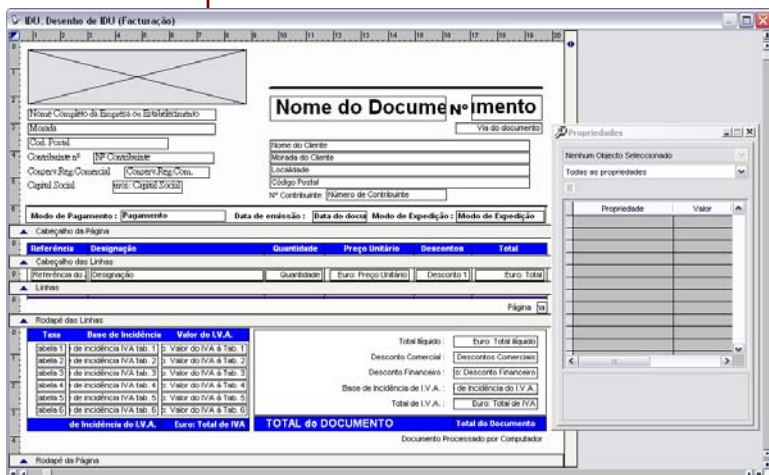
IDU: Desenho de IDU (Facturação)

Nome Completo da Empresa ou Estabelecimento
Morada
Cod. Postal
Contribuinte nº Nº Contribuinte
Conserv.Reg.Comercial Conserv.Reg.Com.
Capital Social uros: Capital Social

Nome do Docume Nº imento
Via do documento

Nome do Cliente
Morada do Cliente
Localidade
Código Postal
Nº Contribuinte: Numero de Contribuinte

Modo de Pagamento : Pagamento Data de emissão : Data do docu Modo de Expedição : Modo de Expedição

Cabeçalho da Página

| Referência | Designação | Quantidade | Preço Unitário | Descontos | Total |
|---|---|---|---|---|---|

Cabeçalho das Linhas

Referência do | Designação | Quantidade | Euro: Preço Unitário | Desconto 1 | Euro: Total

Linhas

Página 99

Rodapé das Linhas

| Taxa | Base de Incidência | Valor do I.V.A. |
|---|---|---|
| abela 1 | de incidência IVA tab. 1 | o: Valor do IVA à Tab. 1 |
| abela 2 | de incidência IVA tab. 2 | o: Valor do IVA à Tab. 2 |
| abela 3 | de incidência IVA tab. 3 | o: Valor do IVA à Tab. 3 |
| abela 4 | de incidência IVA tab. 4 | o: Valor do IVA à Tab. 4 |
| abela 5 | de incidência IVA tab. 5 | o: Valor do IVA à Tab. 5 |
| abela 6 | de incidência IVA tab. 6 | o: Valor do IVA à Tab. 6 |

de incidência do I.V.A. Euro: Total de IVA

Total líquido : Euro: Total líquido
Desconto Comercial : Descontos Comerciais
Desconto Financeiro : o: Desconto Financeiro
Base de Incidência de I.V.A. : de incidência do I.V.A.
Total de I.V.A. : Euro: Total de IVA

TOTAL do DOCUMENTO Total do Documento

Documento Processado por Computador

Rodapé da Página

Propriedades
Nenhum Objecto Seleccionado
Todas as propriedades
| Propriedade | Valor |
|---|---|